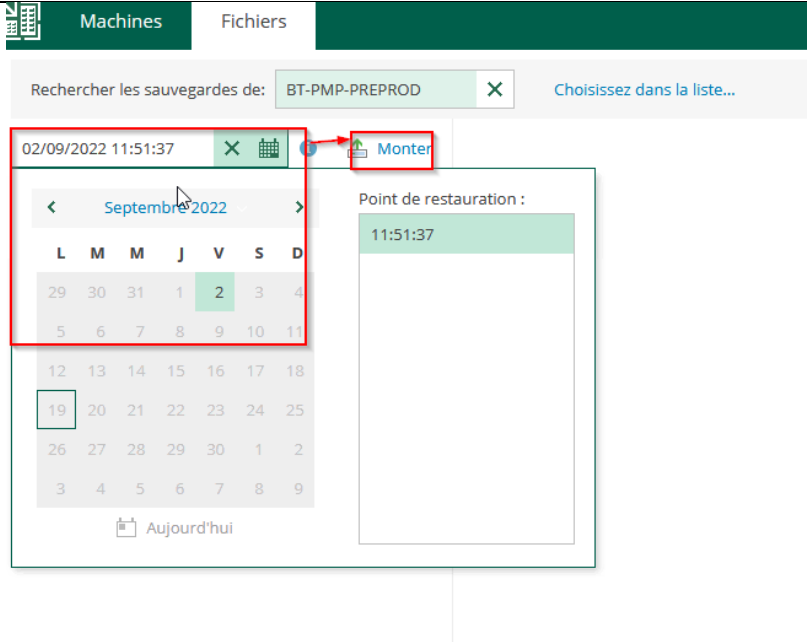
Machines Fichiers

Rechercher les sauvegardes de: BT-PMP-PREPROD

Choisissez dans la liste...

02/09/2022 11:51:37

Monter

Septembre 2022

| L | M | M | J | V | S | D |
|---|---|---|---|---|---|---|
| 29 | 30 | 31 | 1 | 2 | 3 | 4 |
| 5 | 6 | 7 | 8 | 9 | 10 | 11 |
| 12 | 13 | 14 | 15 | 16 | 17 | 18 |
| 19 | 20 | 21 | 22 | 23 | 24 | 25 |
| 26 | 27 | 28 | 29 | 30 | 1 | 2 |
| 3 | 4 | 5 | 6 | 7 | 8 | 9 |

Aujourd'hui

Point de restauration :

11:51:37